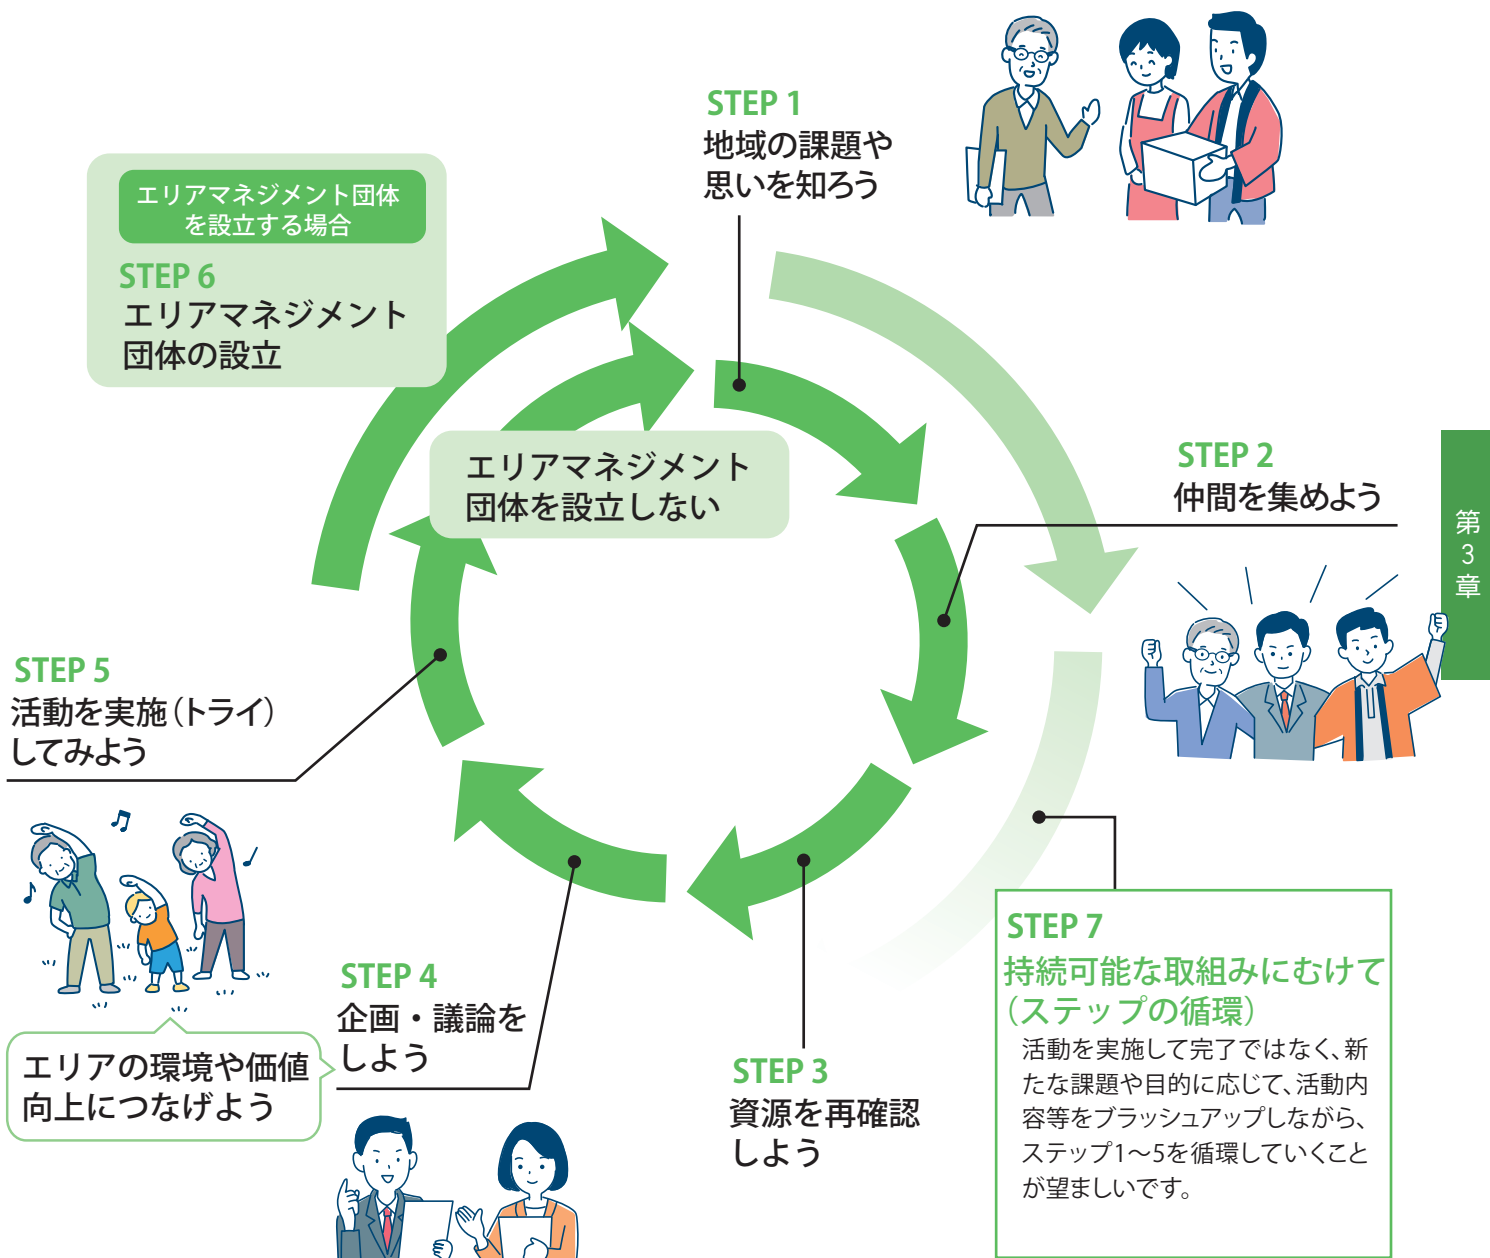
STEP 1
地域の課題や思いを知ろう

エリアマネジメント団体を設立する場合
STEP 6
エリアマネジメント団体の設立

エリアマネジメント団体を設立しない

STEP 2
仲間を集めよう

第
3
章

STEP 5
活動を実施（トライ）してみよう

STEP 7
持続可能な取組みにむけて（ステップの循環）
活動を実施して完了ではなく、新たな課題や目的に応じて、活動内容等をブラッシュアップしながら、ステップ1〜5を循環していくことが望ましいです。

STEP 4
企画・議論をしよう

エリアの環境や価値向上につなげよう

STEP 3
資源を再確認しよう